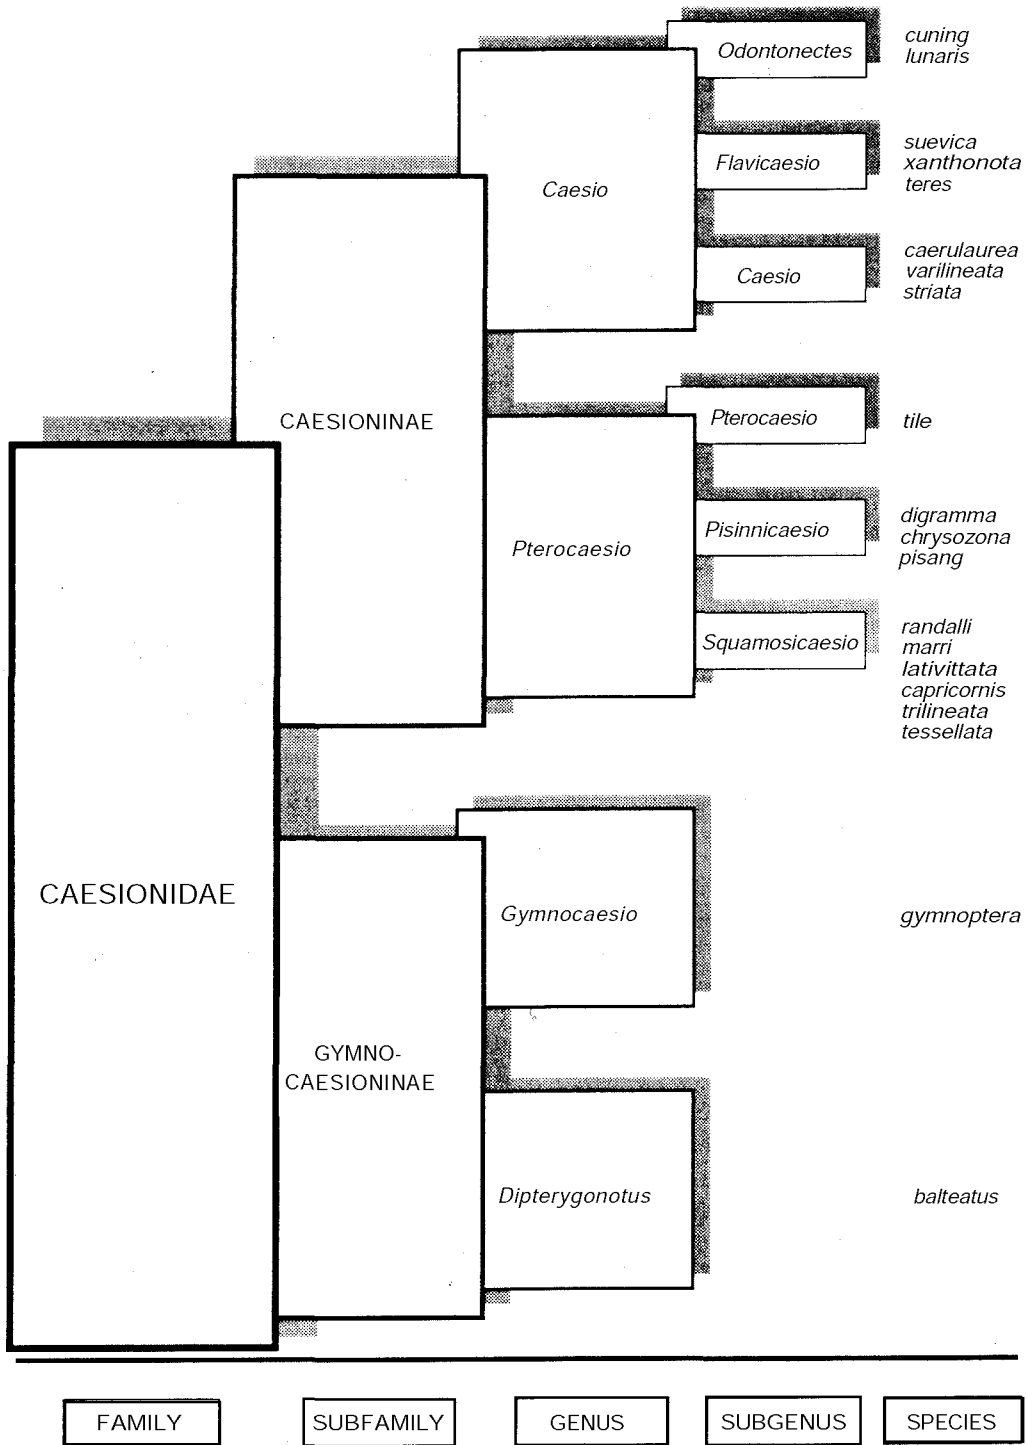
Odontonectes
cuning
lunaris

Caesio

Flavicaesio
suevica
xanthonota
teres

Caesio
caerulaurea
varilineata
striata

CAESIONINAE

Pterocaesio
tile

Pterocaesio

Pisinnicaesio
digramma
chrysozona
pisang

Squamosicaesio
randalli
marri
lativittata
capricornis
trilineata
tessellata

CAESIONIDAE

Gymnocaesio
gymnoptera

GYMNO-
CAESIONINAE

Dipterygonotus
balteatus

FAMILY

SUBFAMILY

GENUS

SUBGENUS

SPECIES